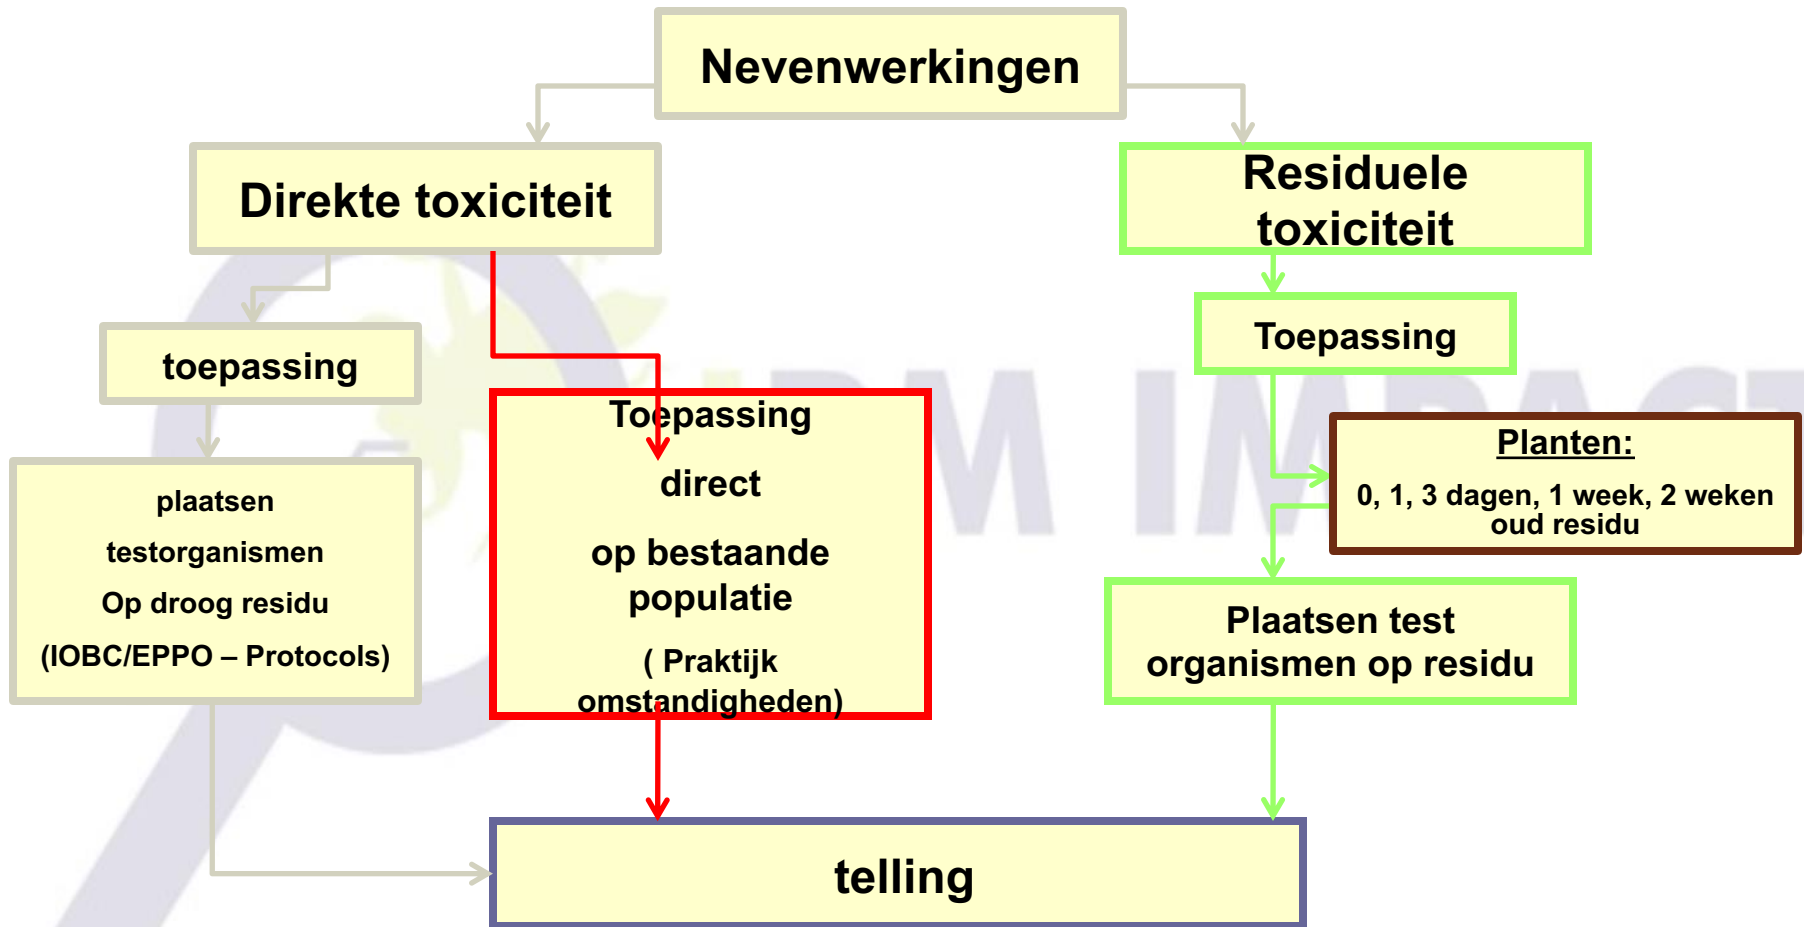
Nevenwerkingen

Direkte toxiciteit

Residuele toxiciteit

toepassing

Toepassing

plaatsen

testorganismen

Op droog residu

(IOBC/EPPO – Protocols)

Toepassing

direct

op bestaande populatie

( Praktijk omstandigheden)

Planten:

0, 1, 3 dagen, 1 week, 2 weken oud residu

Plaatsen test organismen op residu

telling

IPM IMPACT